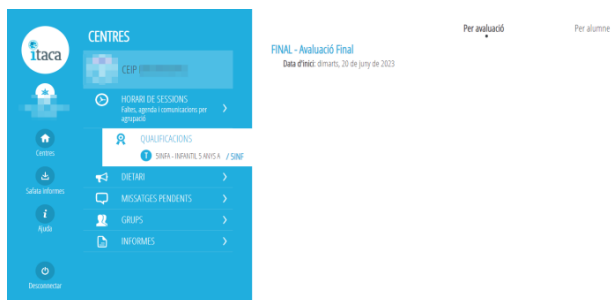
itaca

Centres

Safata Informes

Ajuda

Desconnectar

CENTRES

CEIP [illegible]

HORARI DE SESSIONS
Faltes, agenda i comunicacions per agrupació

QUALIFICACIONS

1 SINFA - INFANTIL 5 ANYS A / SINF

DIETARI

MISSATGES PENDENTS

GRUPS

INFORMES

Per avaluació

Per alumne

FINAL - Avaluació Final

Data d'inici: dimarts, 20 de juny de 2023